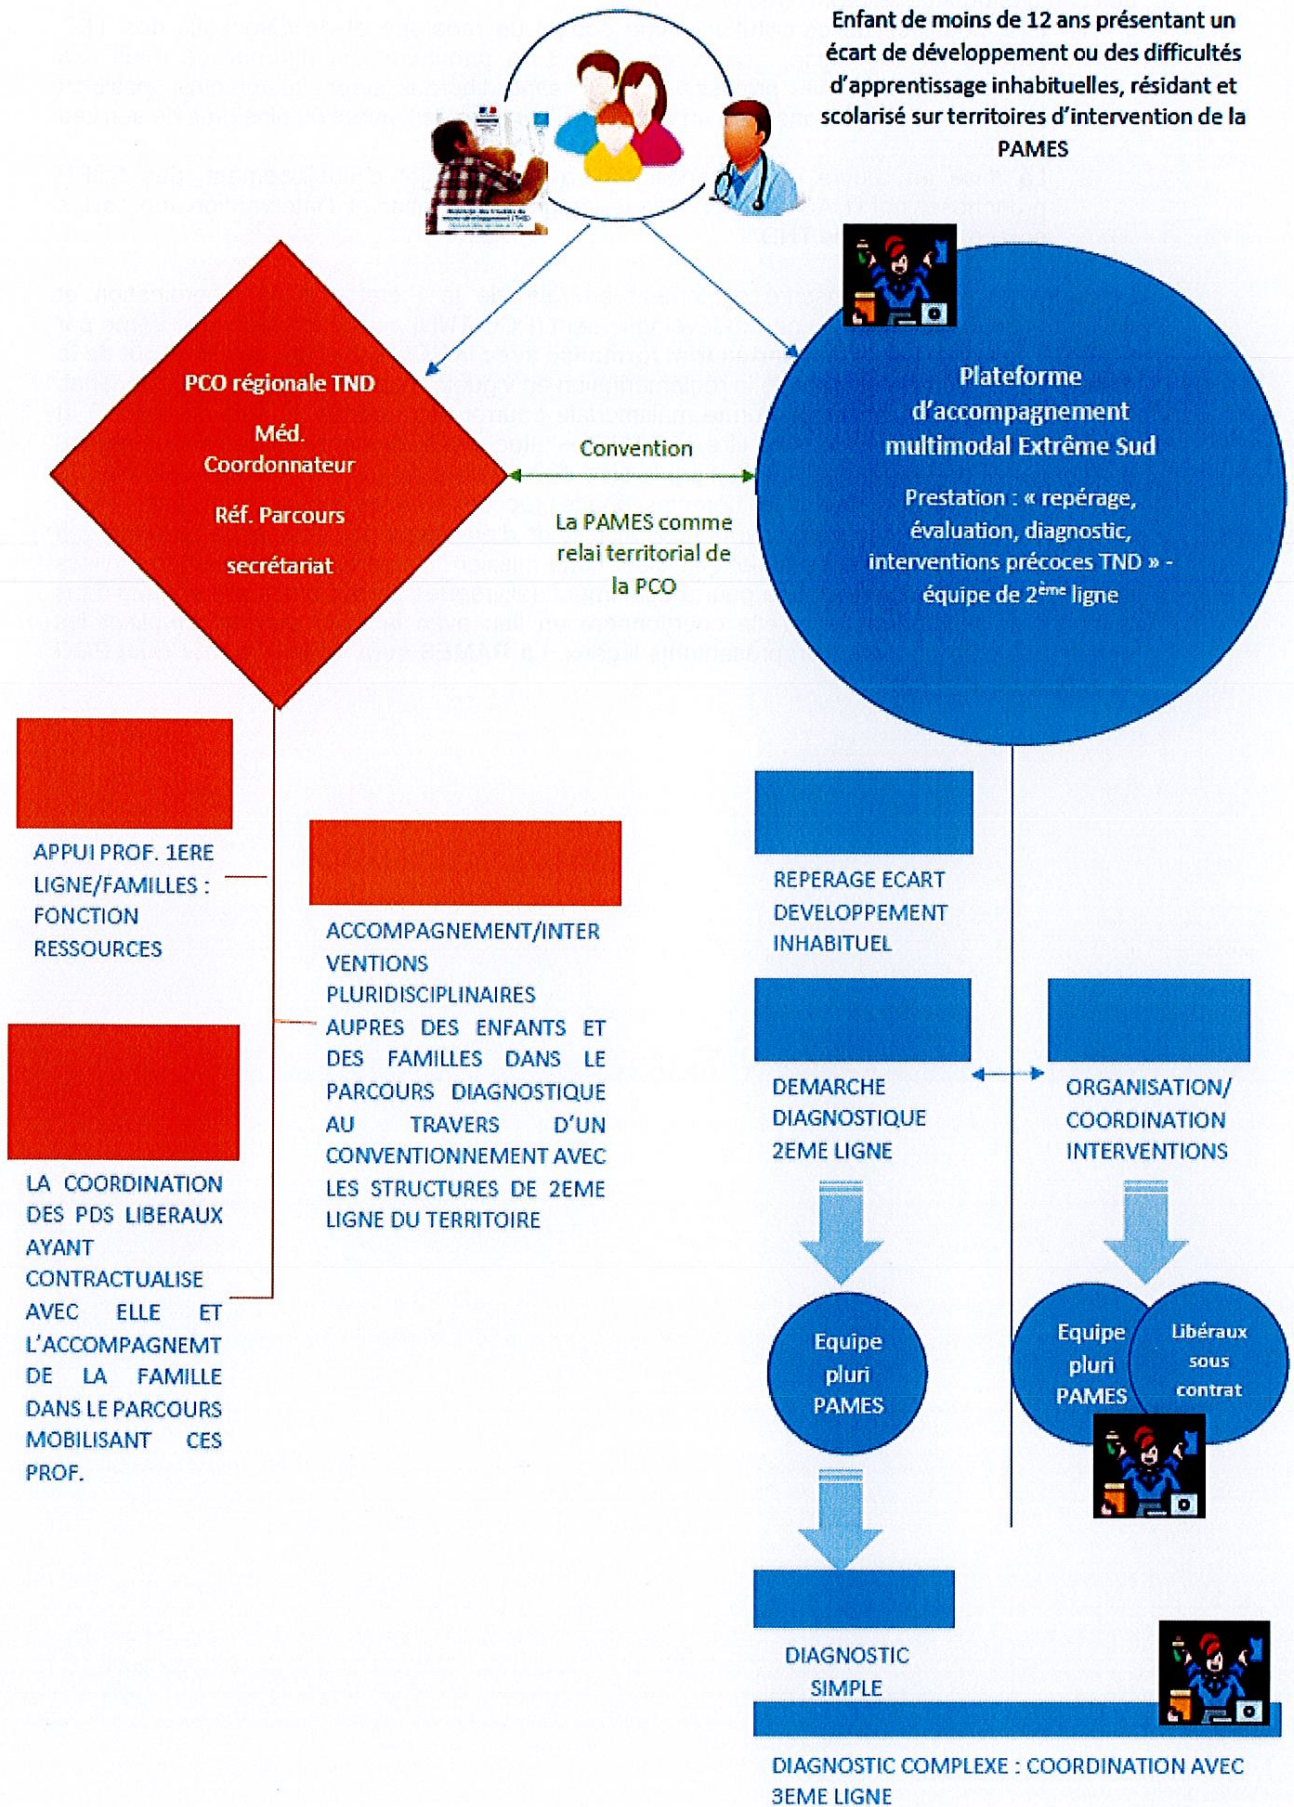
Enfant de moins de 12 ans présentant un écart de développement ou des difficultés d'apprentissage inhabituelles, résidant et scolarisé sur territoires d'intervention de la PAMES

PCO régionale TND

Méd. Coordonnateur

Réf. Parcours

secrétariat

Convention

La PAMES comme relai territorial de la PCO

Plateforme d'accompagnement multimodal Extrême Sud

Prestation : « repérage, évaluation, diagnostic, interventions précoces TND » - équipe de 2$^{ème}$ ligne

APPUI PROF. 1ERE LIGNE/FAMILLES : FONCTION RESSOURCES

ACCOMPAGNEMENT/INTERVENTIONS PLURIDISCIPLINAIRES AUPRES DES ENFANTS ET DES FAMILLES DANS LE PARCOURS DIAGNOSTIQUE AU TRAVERS D'UN CONVENTIONNEMENT AVEC LES STRUCTURES DE 2EME LIGNE DU TERRITOIRE

LA COORDINATION DES PDS LIBERAUX AYANT CONTRACTUALISE AVEC ELLE ET L'ACCOMPAGNEMT DE LA FAMILLE DANS LE PARCOURS MOBILISANT CES PROF.

REPERAGE ECART DEVELOPPEMENT INHABITUEL

DEMARCHE DIAGNOSTIQUE 2EME LIGNE

ORGANISATION/ COORDINATION INTERVENTIONS

Equipe pluri PAMES

Equipe pluri PAMES

Libéraux sous contrat

DIAGNOSTIC SIMPLE

DIAGNOSTIC COMPLEXE : COORDINATION AVEC 3EME LIGNE